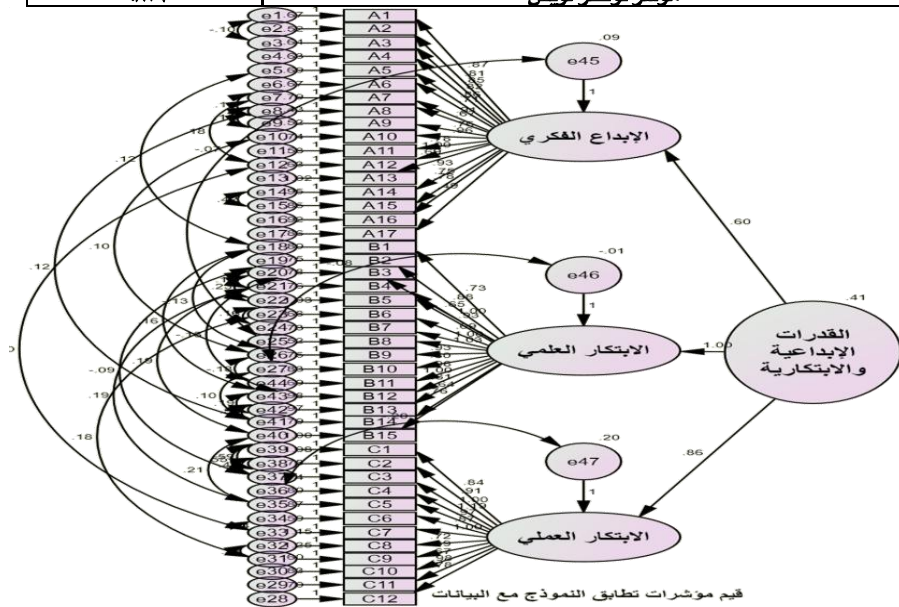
e1
e2
e3
e4
e5
e6
e7
e8
e9
e10
e11
e12
e13
e14
e15
e16
e17
e18
e19
e20
e21
e22
e23
e24
e25
e26
e27
e44
e43
e42
e41
e40
e39
e38
e37
e36
e35
e34
e33
e32
e31
e30
e29
e28

A1
A2
A3
A4
A5
A6
A7
A8
A9
A10
A11
A12
A13
A14
A15
A16
A17
B1
B2
B3
B4
B5
B6
B7
B8
B9
B10
B11
B12
B13
B14
B15
C1
C2
C3
C4
C5
C6
C7
C8
C9
C10
C11
C12

-.10
.18
-.07
.12
.10
.12
-.13
.16
.19
-.09
.10
-.15
.19
.18
.21

.87
.81
.93
.73
.84

e45
.09
1
الإبداع الفكري

e46
-.01
1
الابتكار العلمي

e47
.20
1
الابتكار العملي

.60
1.00
.86
.41
القدرات الإبداعية والابتكارية

قيم مؤشرات تطابق النموذج مع البيانات